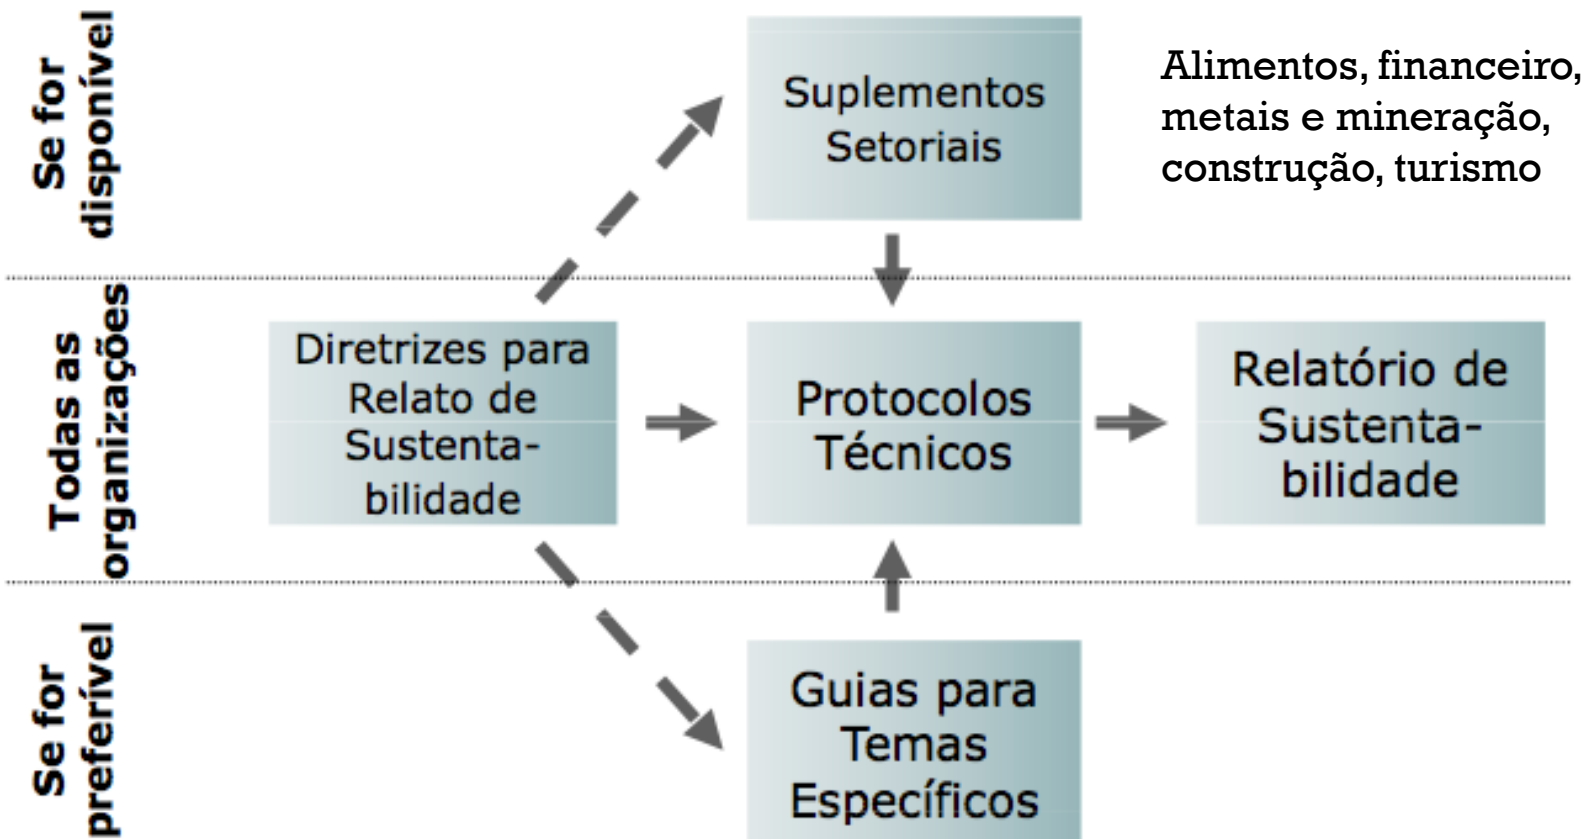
Se for disponível

Suplementos Setoriais

Alimentos, financeiro, metais e mineração, construção, turismo

Todas as organizações

Diretrizes para Relato de Sustentabilidade

Protocolos Técnicos

Relatório de Sustentabilidade

Se for preferível

Guias para Temas Específicos